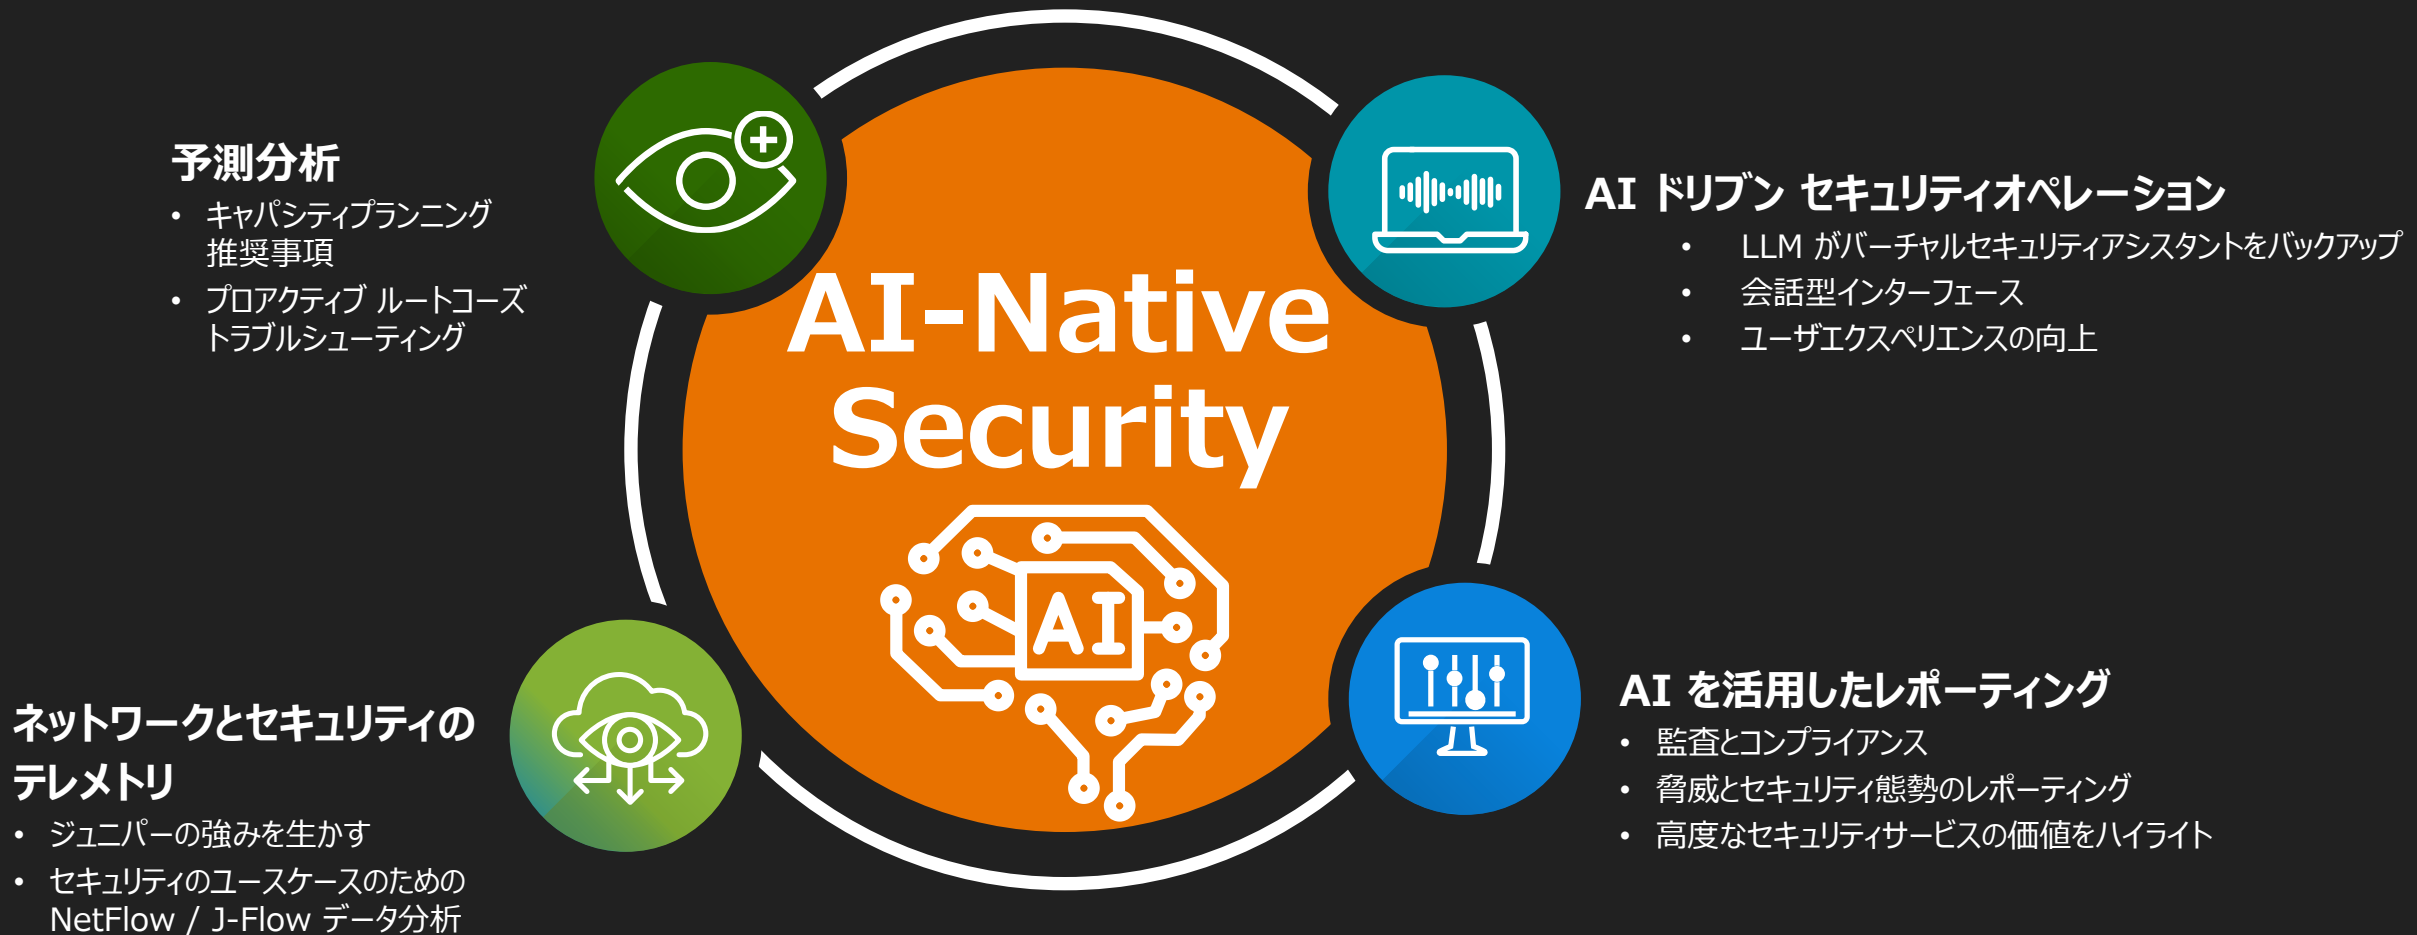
予測分析

- キャパシティプランニング推奨事項
- プロアクティブ ルートコーズトラブルシューティング

AI ドリブン セキュリティオペレーション

- LLM がバーチャルセキュリティアシスタントをバックアップ
- 会話型インターフェース
- ユーザエクスペリエンスの向上

AI-Native Security

AI

ネットワークとセキュリティのテレメトリ

- ジュニパーの強みを生かす
- セキュリティのユースケースのための NetFlow / J-Flow データ分析

AI を活用したレポーティング

- 監査とコンプライアンス
- 脅威とセキュリティ態勢のレポーティング
- 高度なセキュリティサービスの価値をハイライト